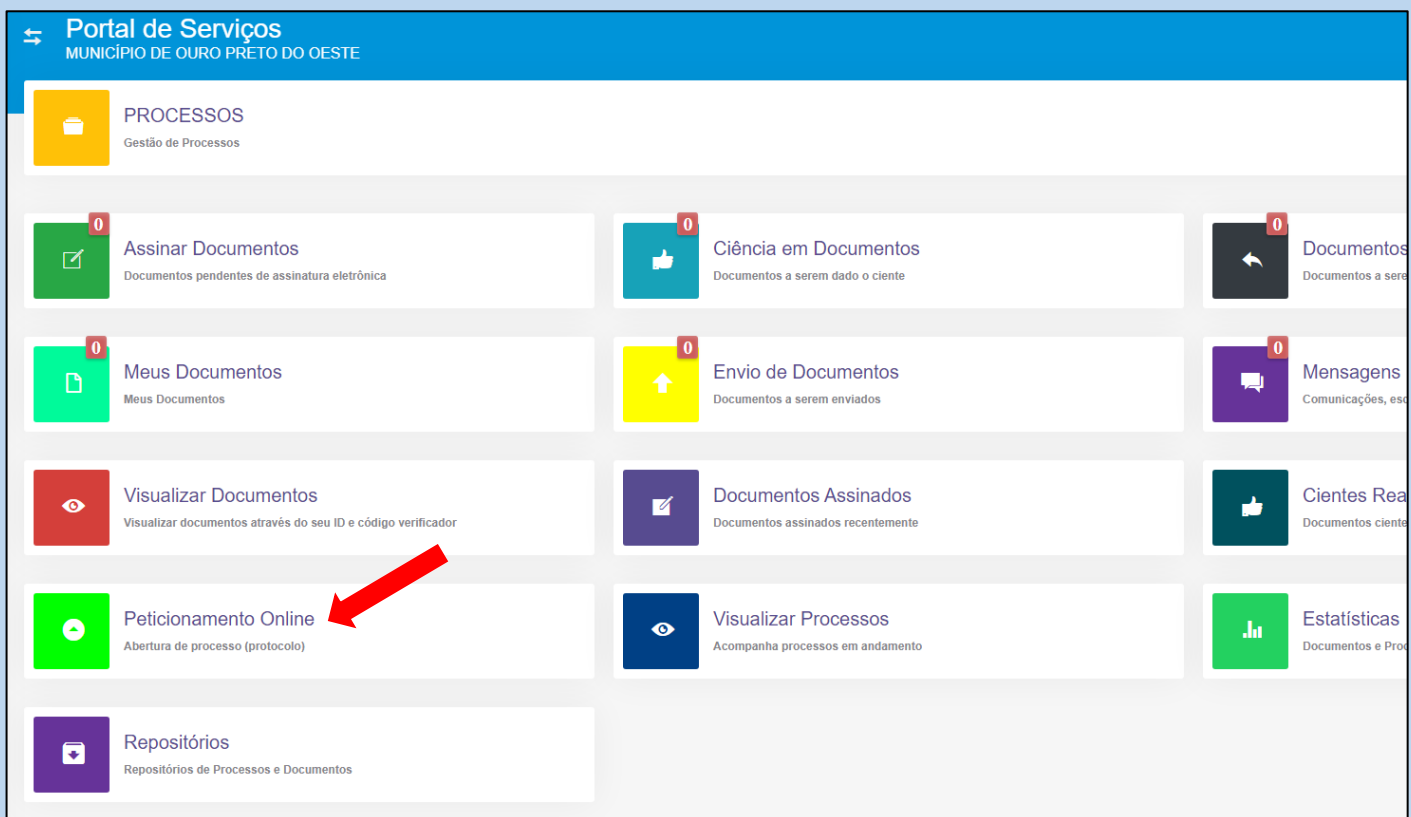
Portal de Serviços
MUNICÍPIO DE OURO PRETO DO OESTE

PROCESSOS
Gestão de Processos

0
Assinar Documentos
Documentos pendentes de assinatura eletrônica

0
Ciência em Documentos
Documentos a serem dado o ciente

0
Documentos
Documentos a sere

0
Meus Documentos
Meus Documentos

0
Envio de Documentos
Documentos a serem enviados

0
Mensagens
Comunicações, esc

Visualizar Documentos
Visualizar documentos através do seu ID e código verificador

Documentos Assinados
Documentos assinados recentemente

Cientes Rea
Documentos ciente

Peticionamento Online
Abertura de processo (protocolo)

Visualizar Processos
Acompanha processos em andamento

Estatísticas
Documentos e Proc

Repositórios
Repositórios de Processos e Documentos